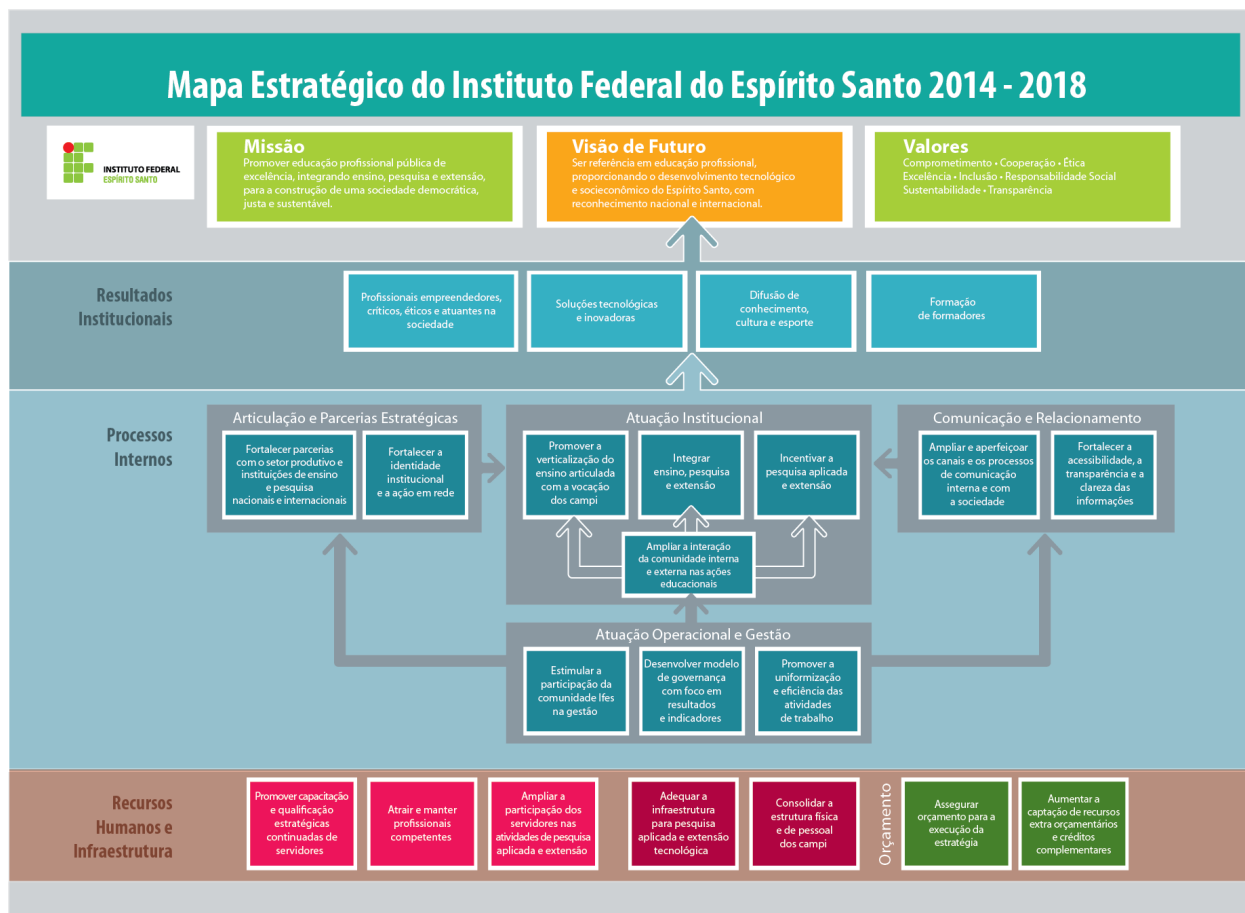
Mapa Estratégico do Instituto Federal do Espírito Santo 2014 - 2018

INSTITUTO FEDERAL
ESPÍRITO SANTO

Missão
Promover educação profissional pública de excelência, integrando ensino, pesquisa e extensão, para a construção de uma sociedade democrática, justa e sustentável.

Visão de Futuro
Ser referência em educação profissional, proporcionando o desenvolvimento tecnológico e socioeconômico do Espírito Santo, com reconhecimento nacional e internacional.

Valores
Comprometimento • Cooperação • Ética
Excelência • Inclusão • Responsabilidade Social
Sustentabilidade • Transparência

Resultados Institucionais

Profissionais empreendedores, críticos, éticos e atuantes na sociedade

Soluções tecnológicas e inovadoras

Difusão de conhecimento, cultura e esporte

Formação de formadores

Processos Internos

Articulação e Parcerias Estratégicas

Fortalecer parcerias com o setor produtivo e instituições de ensino e pesquisa nacionais e internacionais

Fortalecer a identidade institucional e a ação em rede

Atuação Institucional

Promover a verticalização do ensino articulada com a vocação dos campi

Integrar ensino, pesquisa e extensão

Incentivar a pesquisa aplicada e extensão

Ampliar a interação da comunidade interna e externa nas ações educacionais

Comunicação e Relacionamento

Ampliar e aperfeiçoar os canais e os processos de comunicação interna e com a sociedade

Fortalecer a acessibilidade, a transparência e a clareza das informações

Atuação Operacional e Gestão

Estimular a participação da comunidade Ifes na gestão

Desenvolver modelo de governança com foco em resultados e indicadores

Promover a uniformização e eficiência das atividades de trabalho

Recursos Humanos e Infraestrutura

Promover capacitação e qualificação estratégicas continuadas de servidores

Atrair e manter profissionais competentes

Ampliar a participação dos servidores nas atividades de pesquisa aplicada e extensão

Adequar a infraestrutura para pesquisa aplicada e extensão tecnológica

Consolidar a estrutura física e de pessoal dos campi

Orçamento

Assegurar orçamento para a execução da estratégia

Aumentar a captação de recursos extra orçamentários e créditos complementares